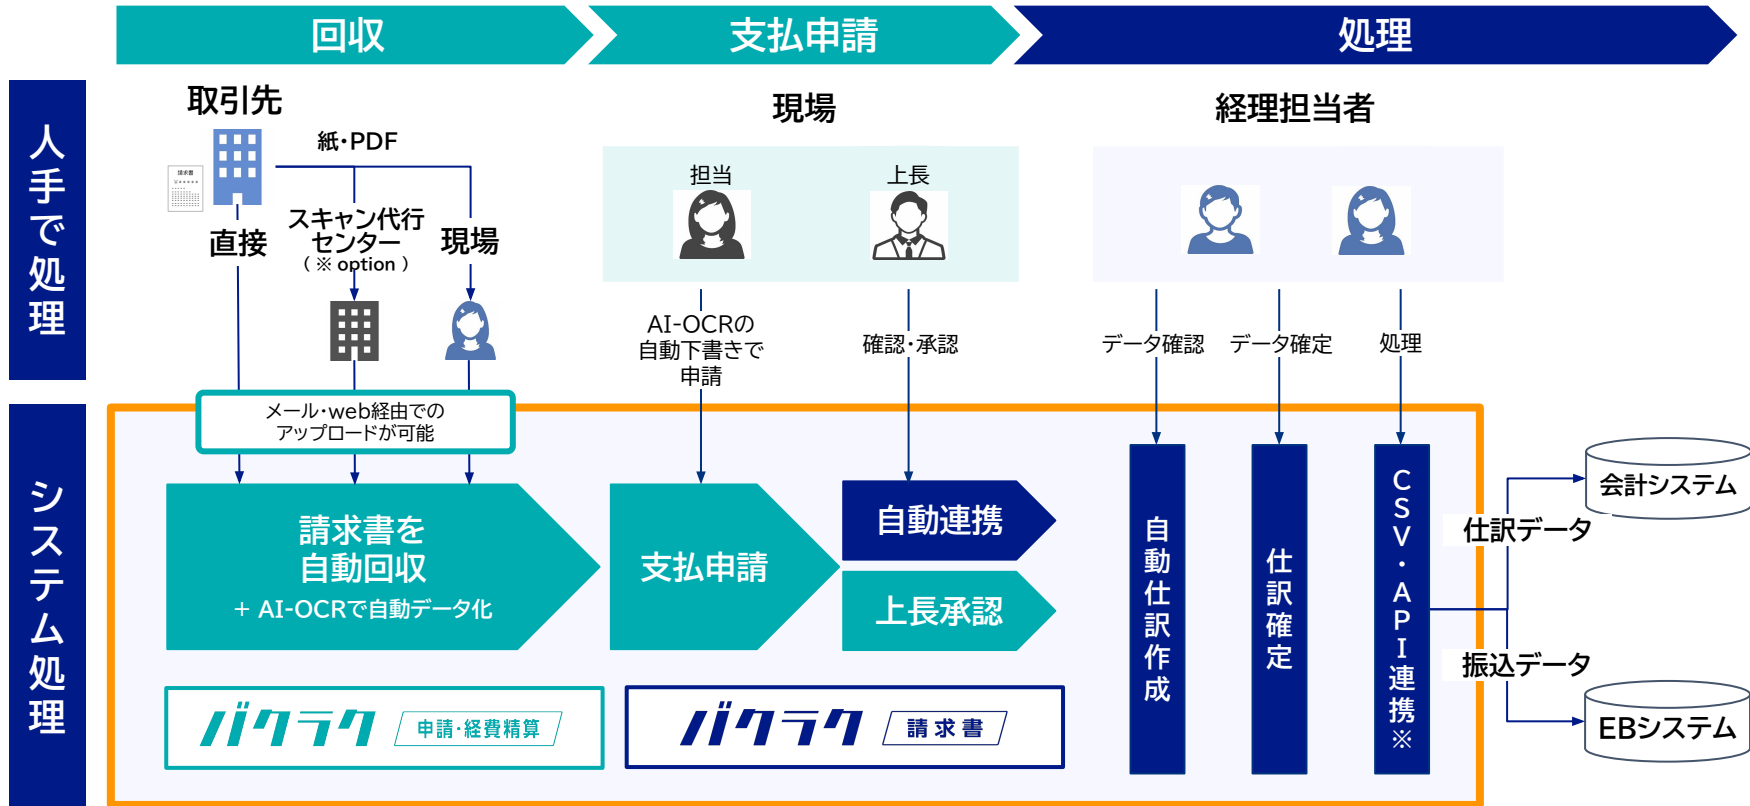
回収
支払申請
処理

人手で処理

取引先
紙・PDF
請求書
直接
スキャン代行センター
（※ option ）
現場

現場
担当
上長
AI-OCRの自動下書きで申請
確認・承認

経理担当者
データ確認
データ確定
処理

システム処理

メール・web経由でのアップロードが可能

請求書を自動回収
＋ AI-OCRで自動データ化

支払申請
自動連携
上長承認

自動仕訳作成
仕訳確定
CSV・API連携※

会計システム
仕訳データ
振込データ
EBシステム

バクラク 申請・経費精算
バクラク 請求書